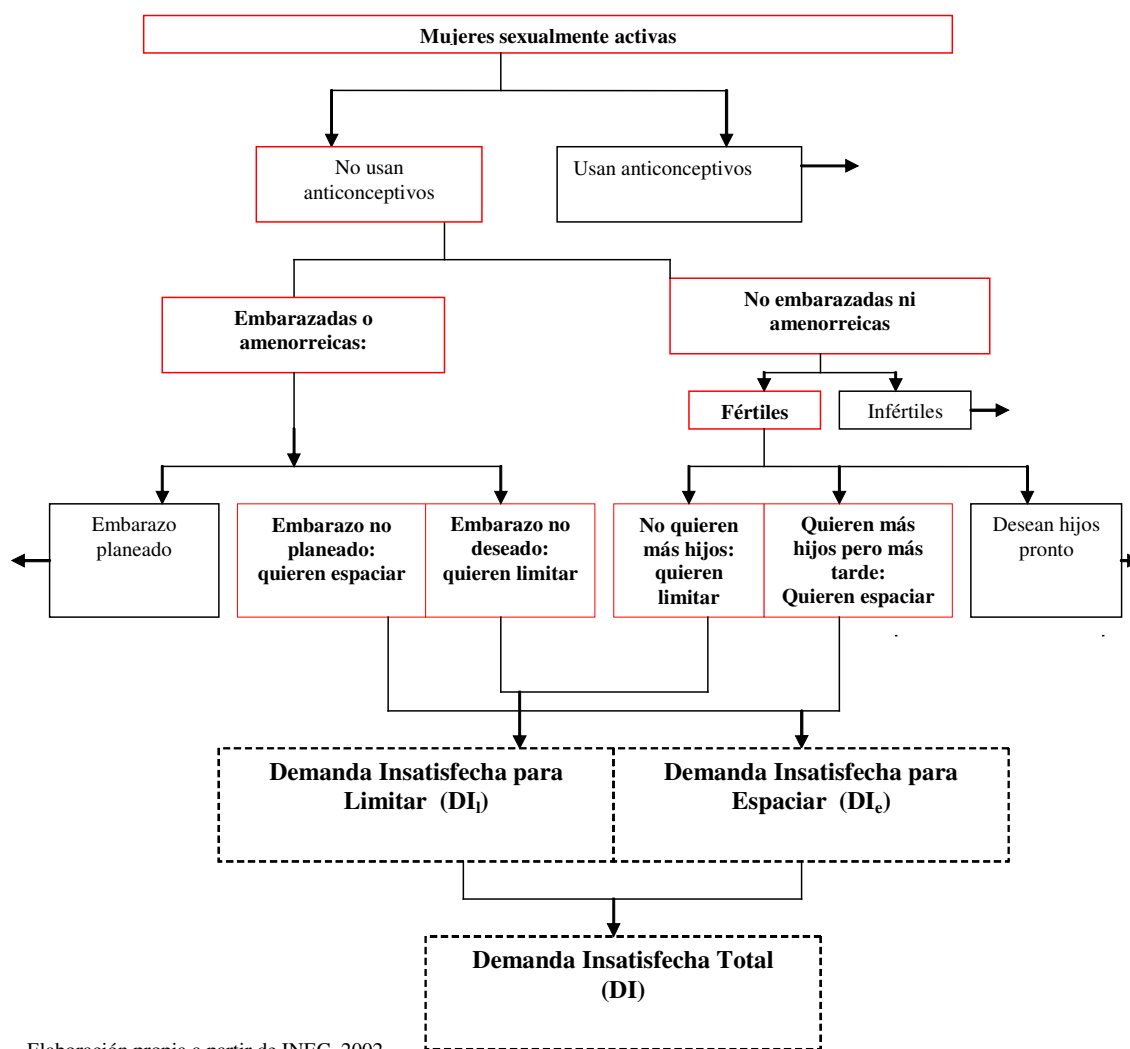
Mujeres sexualmente activas

No usan anticonceptivos

Usan anticonceptivos

Embarazadas o amenorreicas:

No embarazadas ni amenorreicas

Fértiles

Infértiles

Embarazo planeado

Embarazo no planeado: quieren espaciar

Embarazo no deseado: quieren limitar

No quieren más hijos: quieren limitar

Quieren más hijos pero más tarde: Quieren espaciar

Desean hijos pronto

Demanda Insatisfecha para Limitar ($DI_l$)

Demanda Insatisfecha para Espaciar ($DI_e$)

Demanda Insatisfecha Total (DI)

Elaboración propia a partir de INEC, 2002